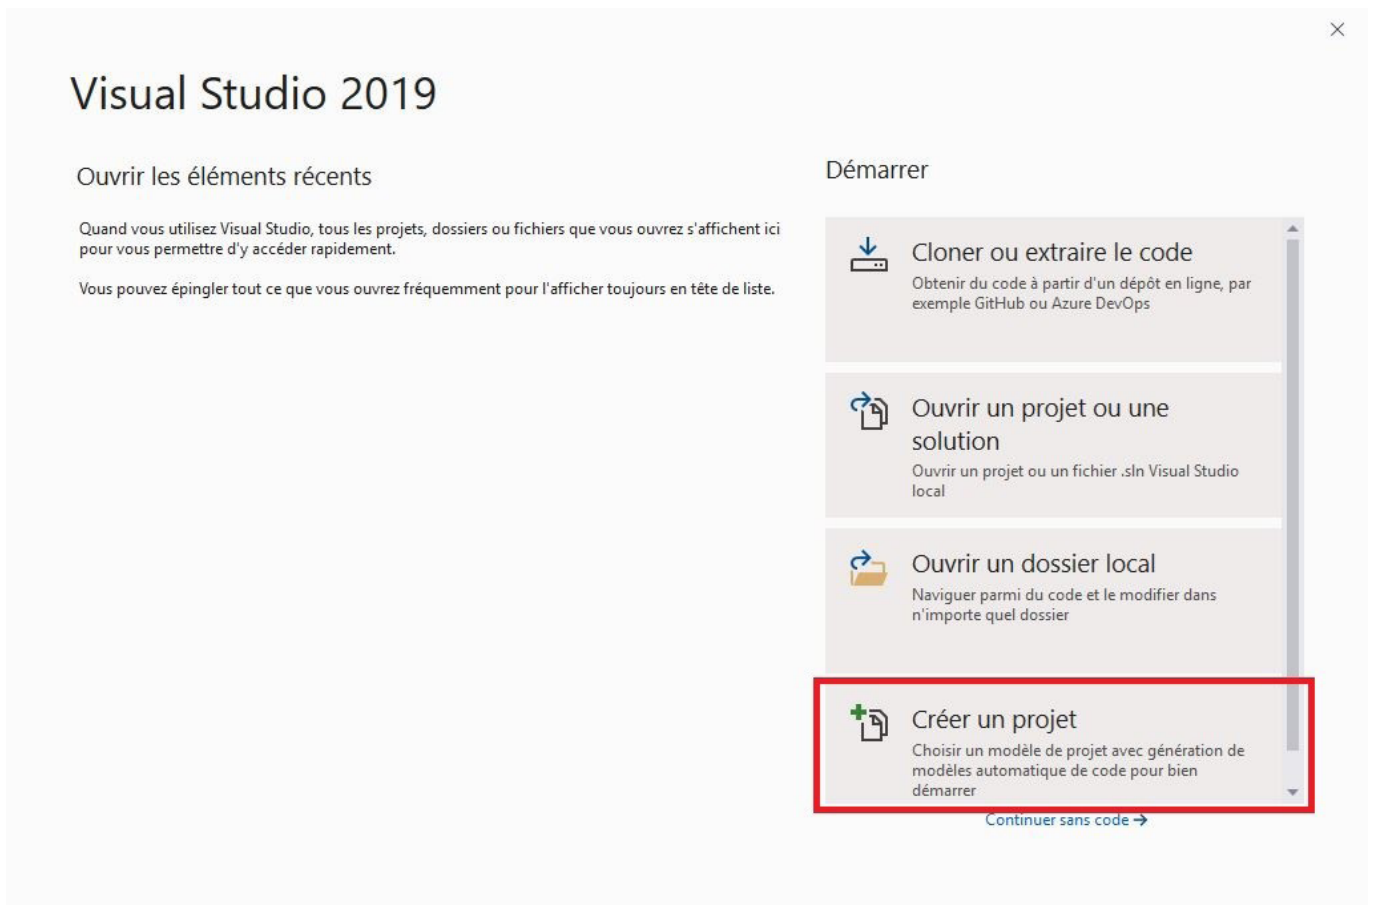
Visual Studio 2019

Ouvrir les éléments récents

Quand vous utilisez Visual Studio, tous les projets, dossiers ou fichiers que vous ouvrez s'affichent ici pour vous permettre d'y accéder rapidement.

Vous pouvez épingler tout ce que vous ouvrez fréquemment pour l'afficher toujours en tête de liste.

Démarrer

Cloner ou extraire le code
Obtenir du code à partir d'un dépôt en ligne, par exemple GitHub ou Azure DevOps

Ouvrir un projet ou une solution
Ouvrir un projet ou un fichier .sln Visual Studio local

Ouvrir un dossier local
Naviguer parmi du code et le modifier dans n'importe quel dossier

Créer un projet
Choisir un modèle de projet avec génération de modèles automatique de code pour bien démarrer

Continuer sans code →